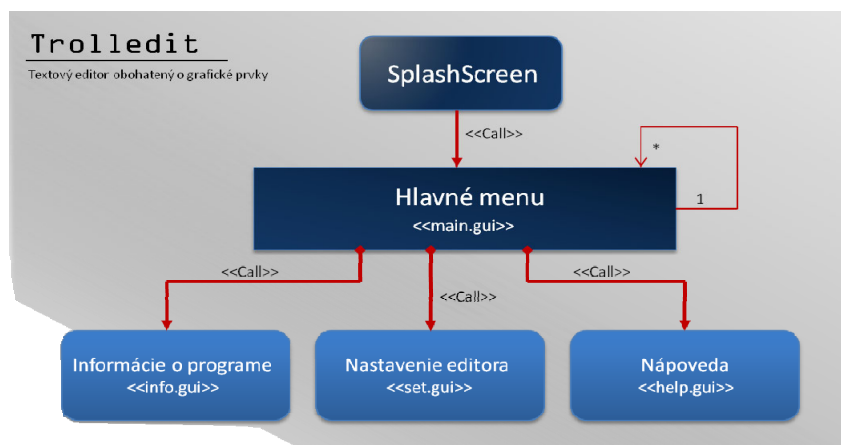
Trolledit

Textový editor obohatený o grafické prvky

SplashScreen

<<Call>>

*

Hlavné menu
<<main.gui>>

1

<<Call>>

<<Call>>

<<Call>>

Informácie o programe
<<info.gui>>

Nastavenie editora
<<set.gui>>

Nápoveda
<<help.gui>>